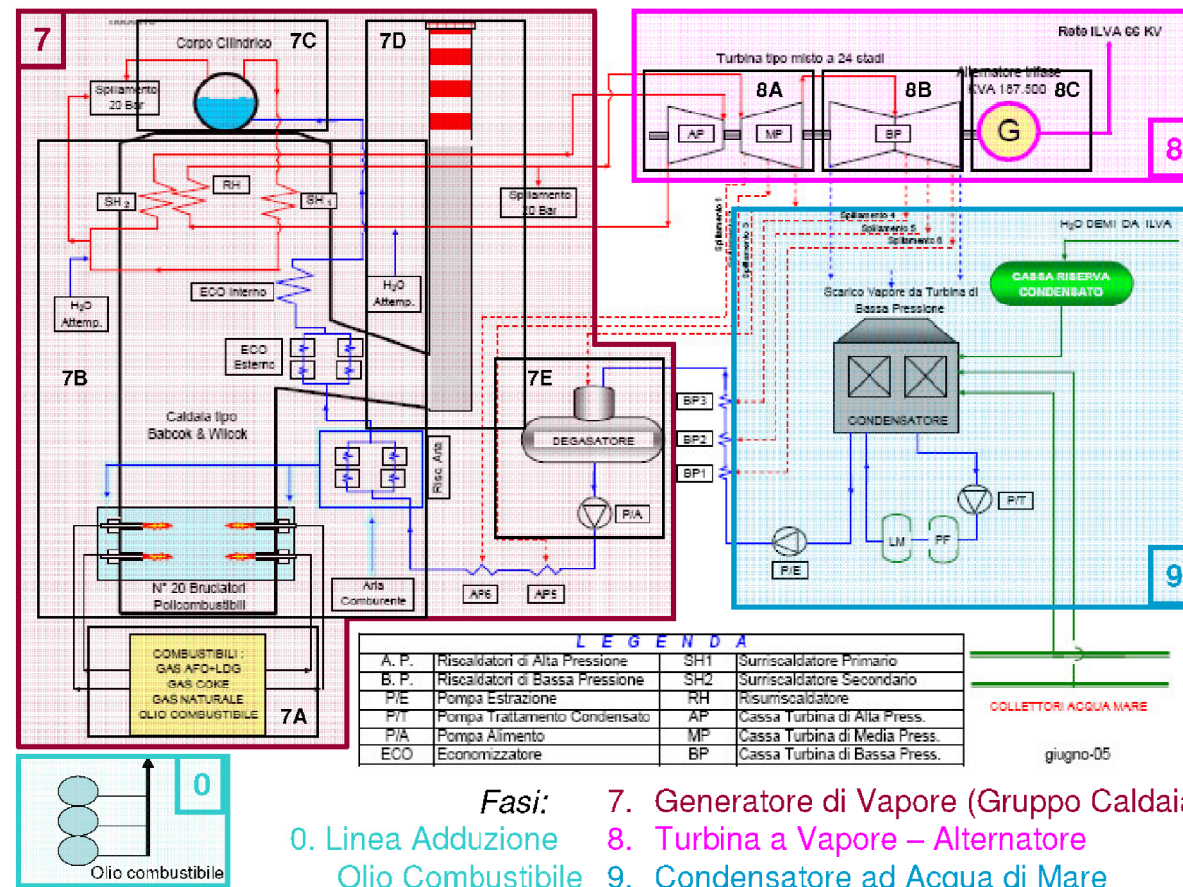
7

Corpo Cilindrico 7C

7D

Spillamento 20 Bar

RH

SH 2

SH 1

Spillamento 10 Bar

H$_2$O Attemp.

ECO Interno

H$_2$O Attemp.

ECO Esterno

7B

Caldaia tipo Babcok & Wilcok

Risc. Aria

N° 20 Bruciatori Policombustibili

Aria Comburente

COMBUSTIBILI : GAS AFO+LDG GAS COKE GAS NATURALE OLIO COMBUSTIBILE

7A

Turbina tipo misto a 24 stadi

Rete ILVA 66 KV

8A

8B

Alternatore trifase KVA 187.500

8C

AP

MP

BP

G

8

Spillamento 1

Spillamento 2

Spillamento 3

Spillamento 4

Spillamento 5

Spillamento 6

H$_2$O DEMI DA ILVA

CASSA RISERVA CONDENSATO

Scarico Vapore da Turbina di Bassa Pressione

7E

DEGASATORE

P/A

BP3

BP2

BP1

CONDENSATORE

P/T

LM

PF

P/E

9

AP6

AP5

| L E G E N D A | | | |
|---|---|---|---|
| A. P. | Riscaldatori di Alta Pressione | SH1 | Surriscaldatore Primario |
| B. P. | Riscaldatori di Bassa Pressione | SH2 | Surriscaldatore Secondario |
| P/E | Pompa Estrazione | RH | Risurriscaldatore |
| P/T | Pompa Trattamento Condensato | AP | Cassa Turbina di Alta Press. |
| P/A | Pompa Alimento | MP | Cassa Turbina di Media Press. |
| ECO | Economizzatore | BP | Cassa Turbina di Bassa Press. |

COLLETTORI ACQUA MARE

giugno-05

0

Olio combustibile

Fasi:

0. Linea Adduzione Olio Combustibile

7. Generatore di Vapore (Gruppo Caldaia

8. Turbina a Vapore – Alternatore

9. Condensatore ad Acqua di Mare